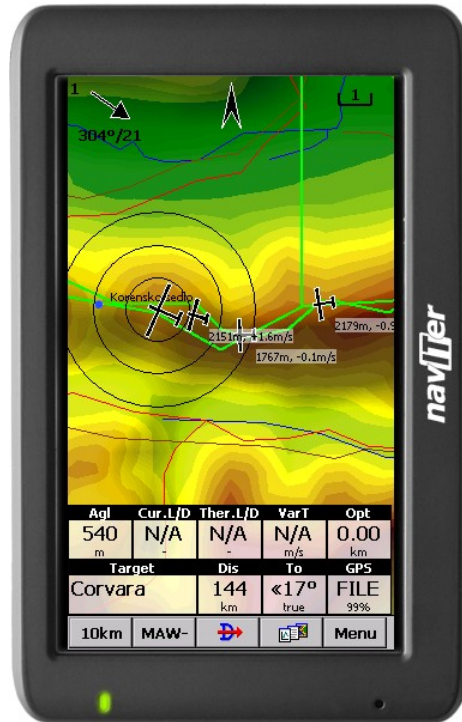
1

304°/21

1

Korenske sedlo

2151m, +1.6m/s

1767m, -0.1m/s

2179m, -0.5

navIter

| Agl | Cur.L/D | Ther.L/D | VarT | Opt |
|---|---|---|---|---|
| 540 m | N/A - | N/A - | N/A m/s | 0.00 km |

| Target | Dis | To | GPS |
|---|---|---|---|
| Corvara | 144 km | «17° true | FILE 99% |

10km MAW- Menu